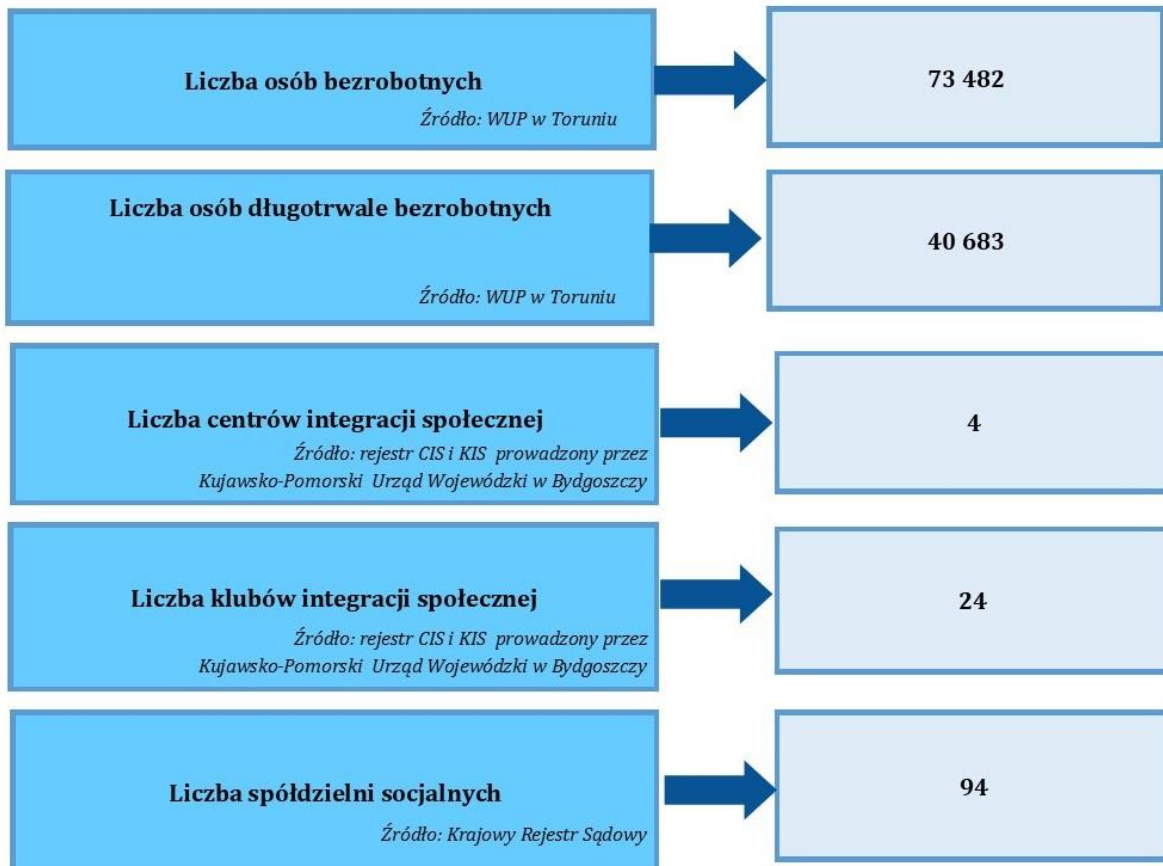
Liczba osób bezrobotnych

Źródło: WUP w Toruniu

73 482

Liczba osób długotrwale bezrobotnych

Źródło: WUP w Toruniu

40 683

Liczba centrów integracji społecznej

Źródło: rejestr CIS i KIS prowadzony przez Kujawsko-Pomorski Urząd Wojewódzki w Bydgoszczy

4

Liczba klubów integracji społecznej

Źródło: rejestr CIS i KIS prowadzony przez Kujawsko-Pomorski Urząd Wojewódzki w Bydgoszczy

24

Liczba spółdzielni socjalnych

Źródło: Krajowy Rejestr Sądowy

94